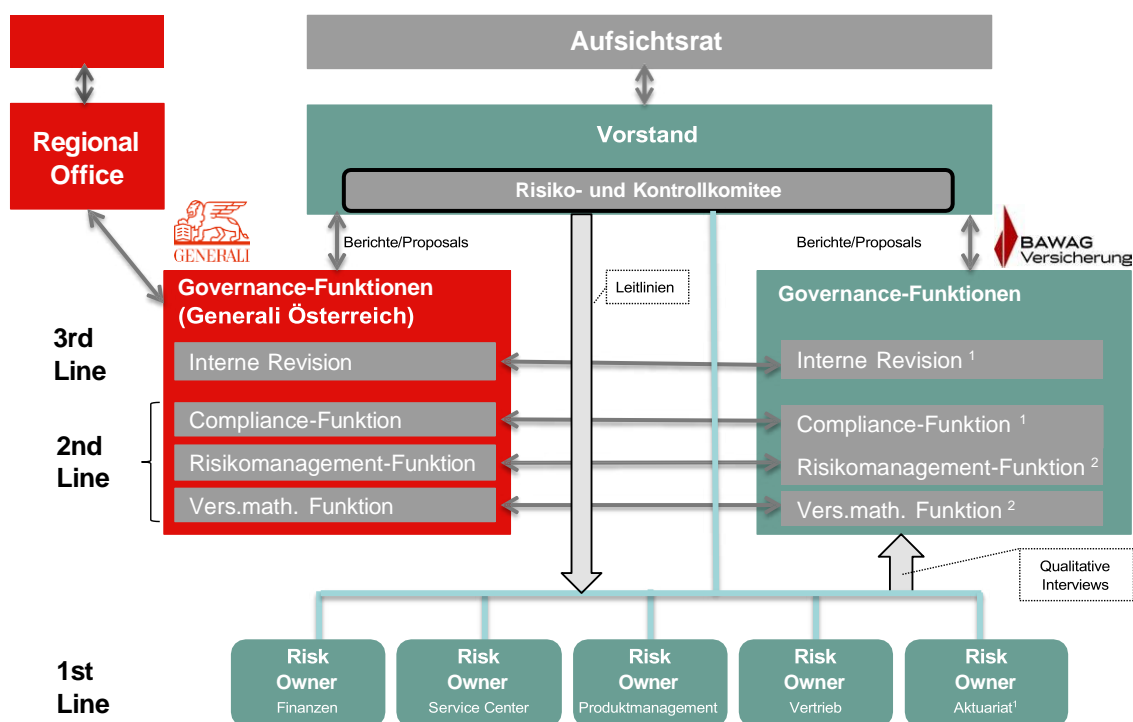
Aufsichtsrat

Regional Office

Vorstand

Risiko- und Kontrollkomitee

GENERALI

Berichte/Proposals

Berichte/Proposals

BAWAG Versicherung

Governance-Funktionen (Generali Österreich)

Leitlinien

Governance-Funktionen

3rd Line

Interne Revision

Interne Revision $^1$

2nd Line

Compliance-Funktion

Risikomanagement-Funktion

Vers.math. Funktion

Compliance-Funktion $^1$

Risikomanagement-Funktion $^2$

Vers.math. Funktion $^2$

Qualitative Interviews

1st Line

Risk Owner Finanzen

Risk Owner Service Center

Risk Owner Produktmanagement

Risk Owner Vertrieb

Risk Owner Aktuariat$^1$